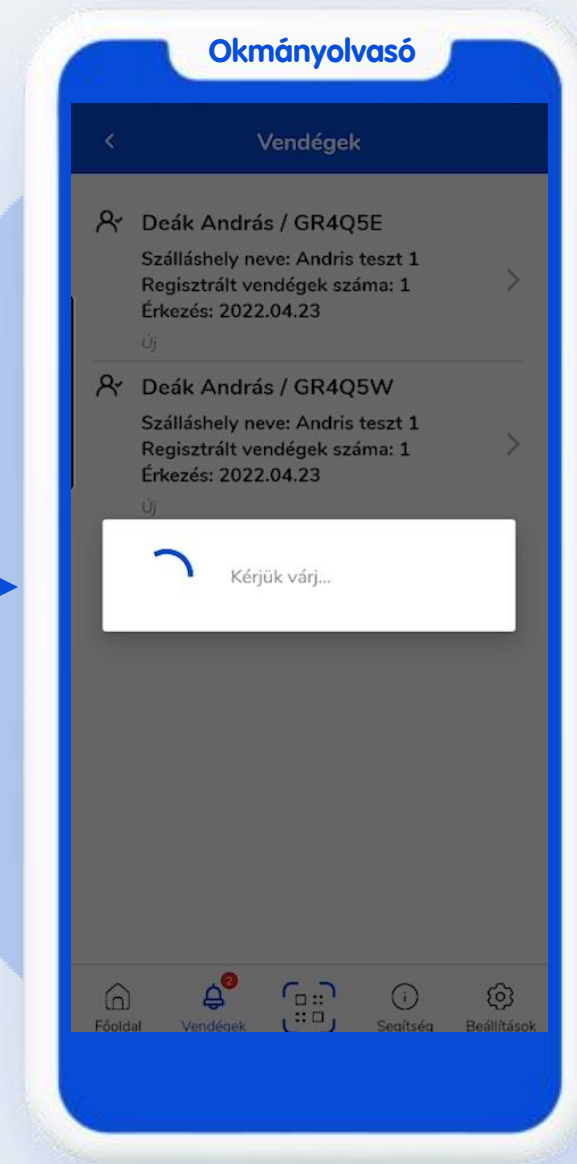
Okmányolvasó

Vendégek

Deák András / GR4Q5E
Szálláshely neve: Andris teszt 1
Regisztrált vendégek száma: 1
Érkezés: 2022.04.23
Új

Deák András / GR4Q5W
Szálláshely neve: Andris teszt 1
Regisztrált vendégek száma: 1
Érkezés: 2022.04.23
Új

Kérjük várj...

Főoldal
2
Vendégek
Segítség
Beállítások